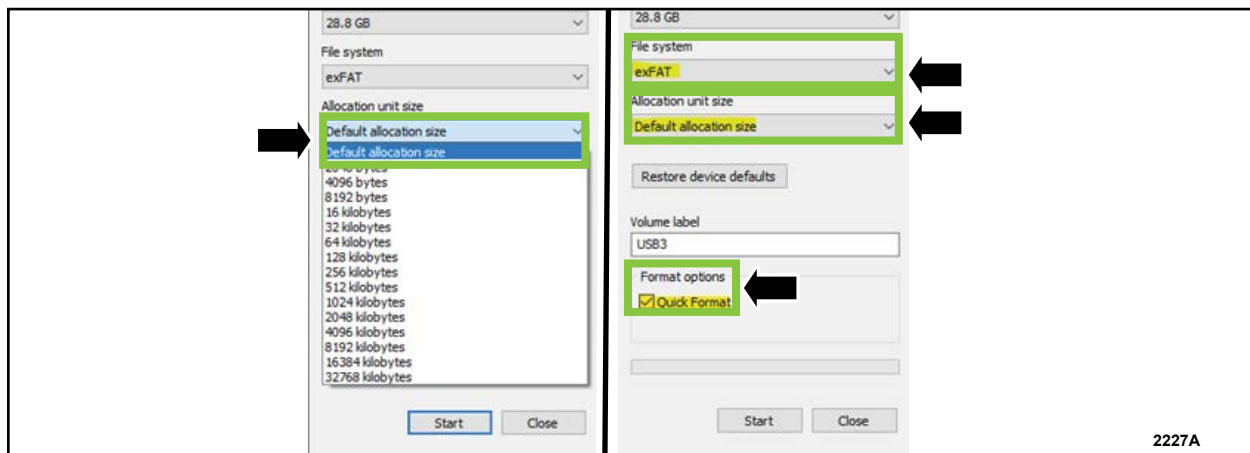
28.8 GB

File system

exFAT

Allocation unit size

Default allocation size

Default allocation size

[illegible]

4096 bytes

8192 bytes

16 kilobytes

32 kilobytes

64 kilobytes

128 kilobytes

256 kilobytes

512 kilobytes

1024 kilobytes

2048 kilobytes

4096 kilobytes

8192 kilobytes

16384 kilobytes

32768 kilobytes

Start

Close

28.8 GB

File system

exFAT

Allocation unit size

Default allocation size

Restore device defaults

Volume label

USB3

Format options

Quick Format

Start

Close

2227A